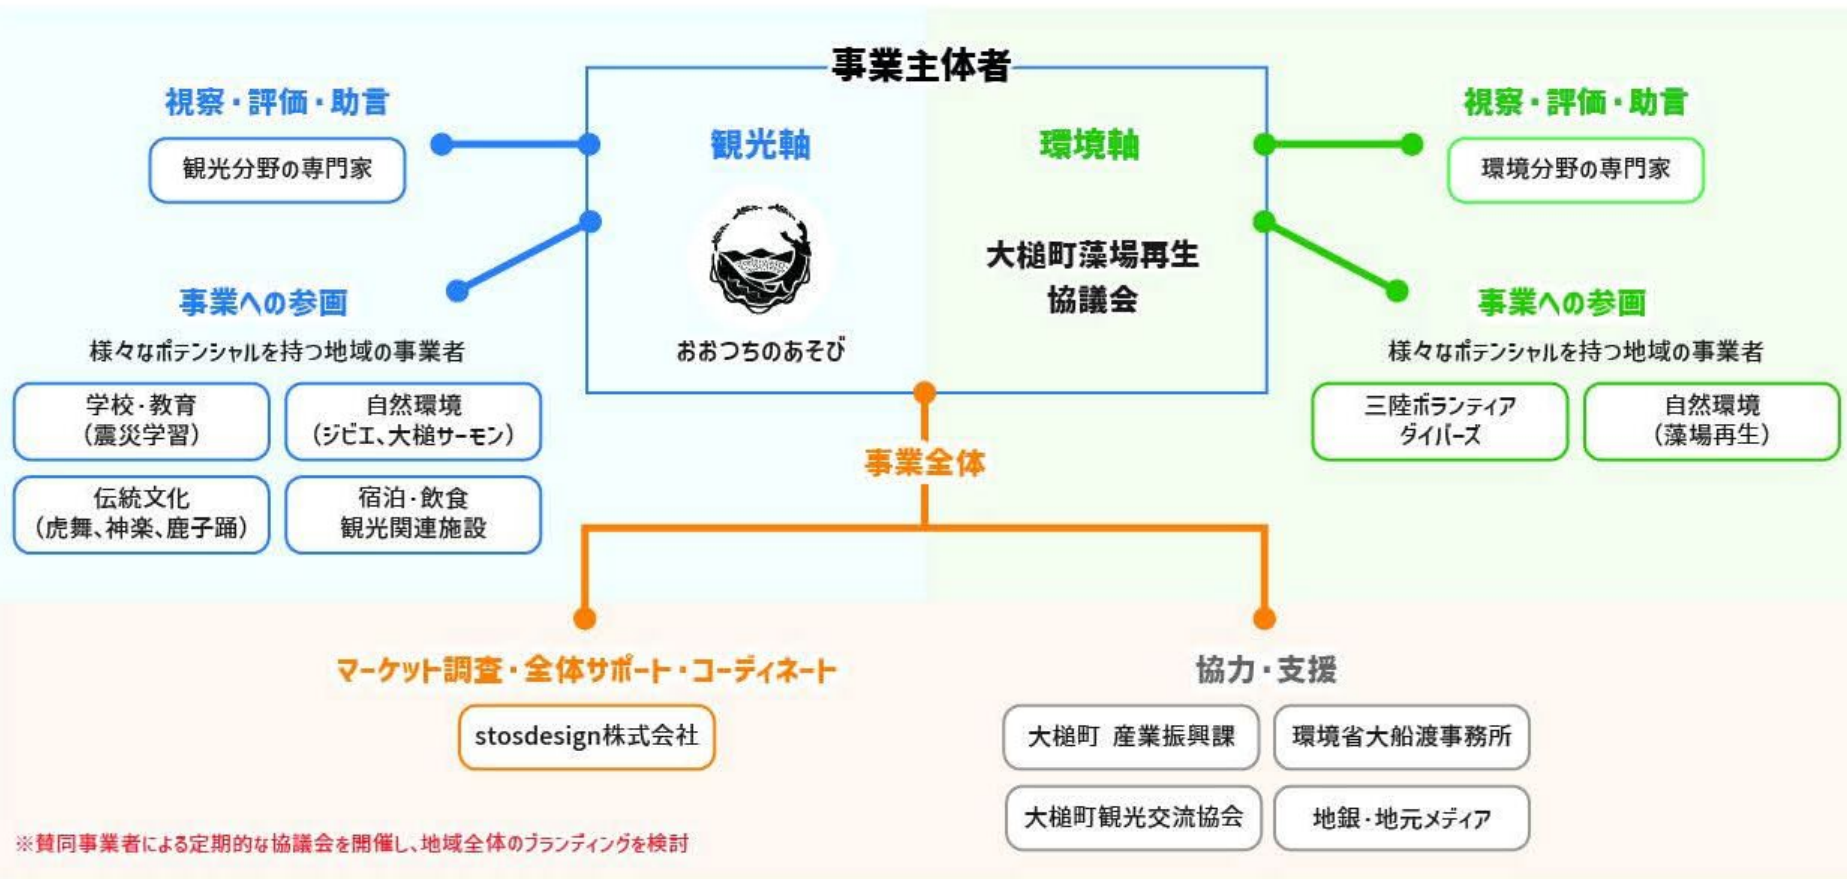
事業主体者

視察・評価・助言

観光分野の専門家

事業への参画

様々なポテンシャルを持つ地域の事業者

学校・教育
(震災学習)

自然環境
(ジビエ、大槌サーモン)

伝統文化
(虎舞、神楽、鹿子踊)

宿泊・飲食
観光関連施設

観光軸

おおつちのあそび

環境軸

大槌町藻場再生
協議会

視察・評価・助言

環境分野の専門家

事業への参画

様々なポテンシャルを持つ地域の事業者

三陸ボランティア
ダイバーズ

自然環境
(藻場再生)

事業全体

マーケット調査・全体サポート・コーディネート

stosdesign株式会社

協力・支援

大槌町 産業振興課

環境省大船渡事務所

大槌町観光交流協会

地銀・地元メディア

※賛同事業者による定期的な協議会を開催し、地域全体のブランディングを検討